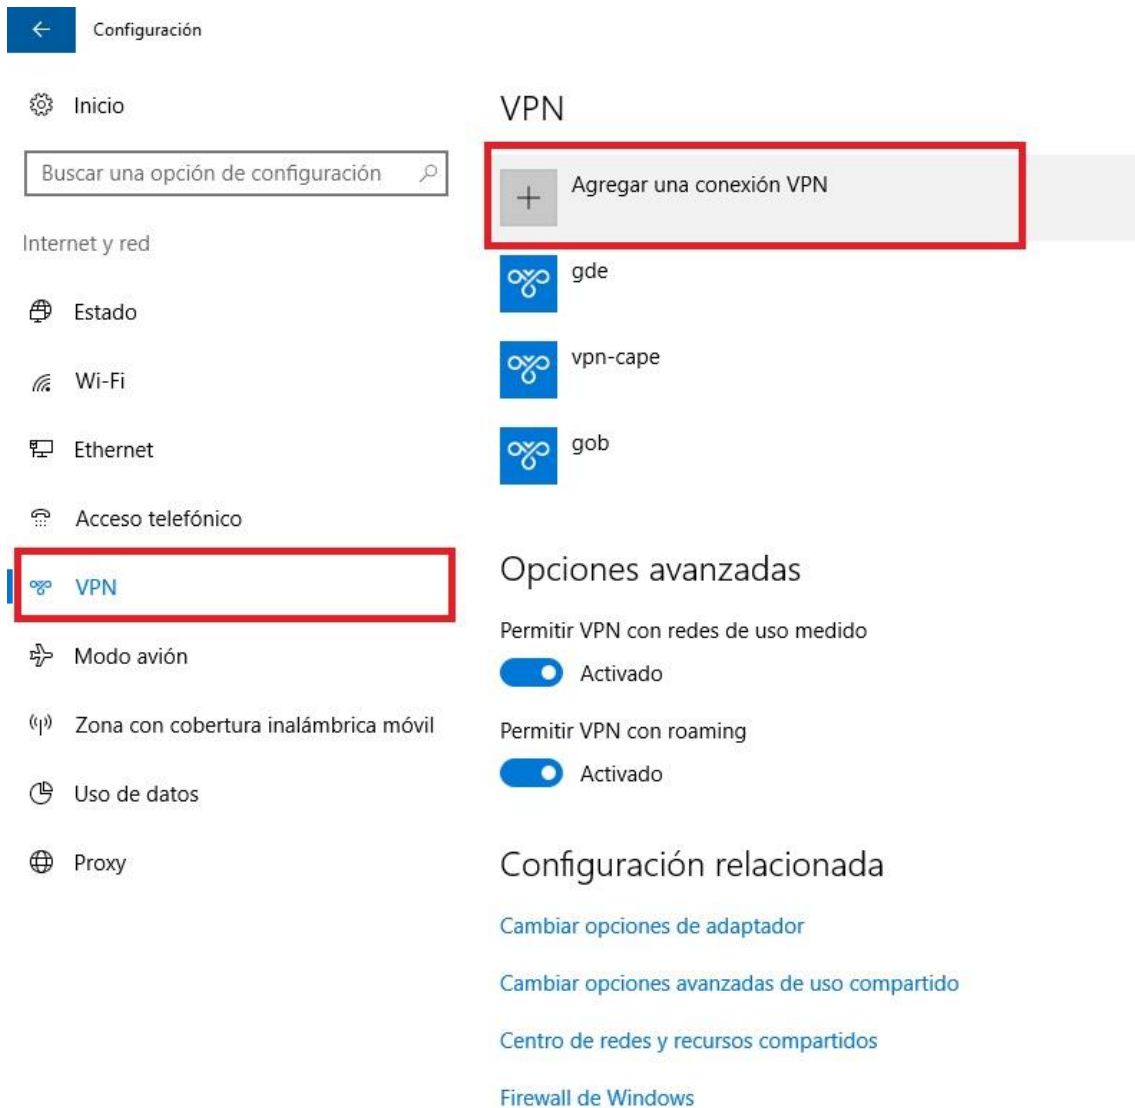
Configuración

Inicio

Buscar una opción de configuración

Internet y red

Estado

Wi-Fi

Ethernet

Acceso telefónico

VPN

Modo avión

Zona con cobertura inalámbrica móvil

Uso de datos

Proxy

VPN

Agregar una conexión VPN

gde

vpn-cape

gob

Opciones avanzadas

Permitir VPN con redes de uso medido

Activado

Permitir VPN con roaming

Activado

Configuración relacionada

Cambiar opciones de adaptador

Cambiar opciones avanzadas de uso compartido

Centro de redes y recursos compartidos

Firewall de Windows